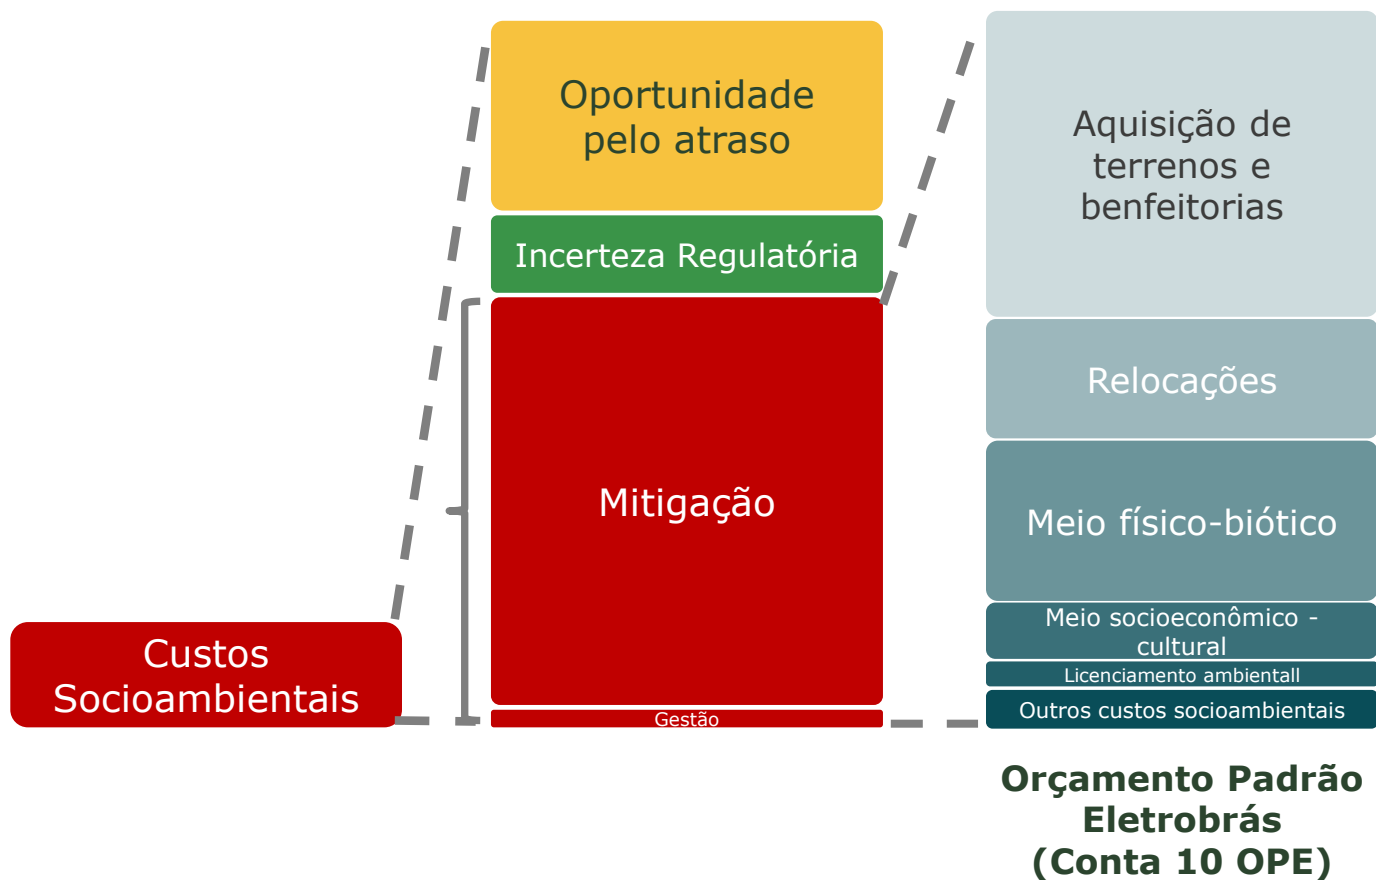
Custos Socioambientais

Oportunidade pelo atraso

Incerteza Regulatória

Mitigação

Gestão

Aquisição de terrenos e benfeitorias

Relocações

Meio físico-biótico

Meio socioeconômico - cultural

Licenciamento ambientall

Outros custos socioambientais

Orçamento Padrão Eletrobrás (Conta 10 OPE)